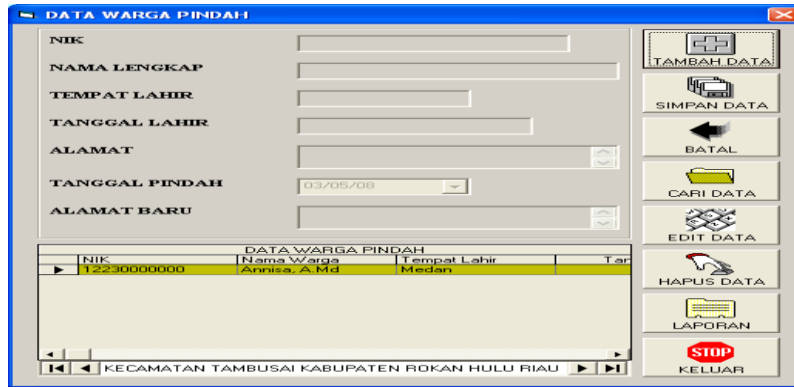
DATA WARGA PINDAH

NIK

NAMA LENGKAP

TEMPAT LAHIR

TANGGAL LAHIR

ALAMAT

TANGGAL PINDAH 03/05/08

ALAMAT BARU

TAMBAH DATA

SIMPAN DATA

BATAL

CARI DATA

EDIT DATA

HAPUS DATA

LAPORAN

STOP KELUAR

DATA WARGA PINDAH

| NIK | Nama Warga | Tempat Lahir | Tar |
|---|---|---|---|
| 12230000000 | Annisa, A.Md | Medan | |

KECAMATAN TAMBUSAI KABUPATEN ROKAN HULU RIAU